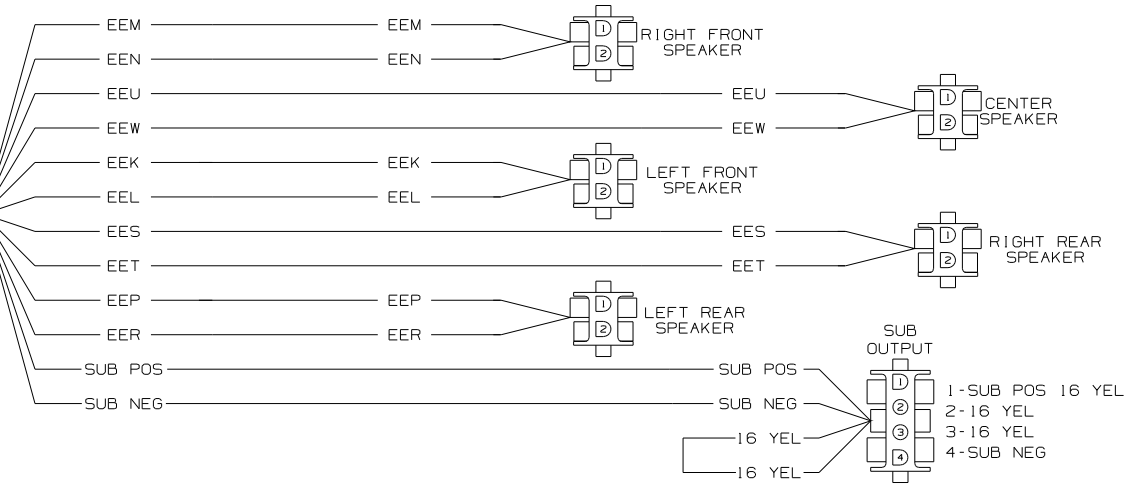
EEM
EEM
1
2
RIGHT FRONT SPEAKER

EEN
EEN

EEU
EEU
1
2
CENTER SPEAKER

EEW
EEW

EEK
EEK
1
2
LEFT FRONT SPEAKER

EEL
EEL

EES
EES
1
2
RIGHT REAR SPEAKER

EET
EET

EEP
EEP
1
2
LEFT REAR SPEAKER

EER
EER

SUB OUTPUT

SUB POS
SUB POS
SUB NEG
SUB NEG
16 YEL
16 YEL
1
2
3
4

1-SUB POS 16 YEL
2-16 YEL
3-16 YEL
4-SUB NEG